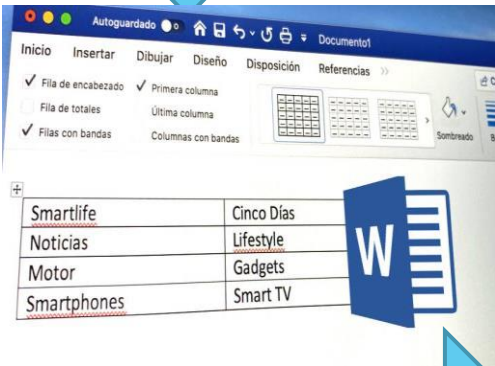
Autoguardado

Documento1

Inicio Insertar Dibujar Diseño Disposición Referencias »

✓ Fila de encabezado ✓ Primera columna

Fila de totales Última columna

✓ Filas con bandas Columnas con bandas

Sombreado

| Smartlife | Cinco Días |
|---|---|
| Noticias | Lifestyle |
| Motor | Gadgets |
| Smartphones | Smart TV |

W